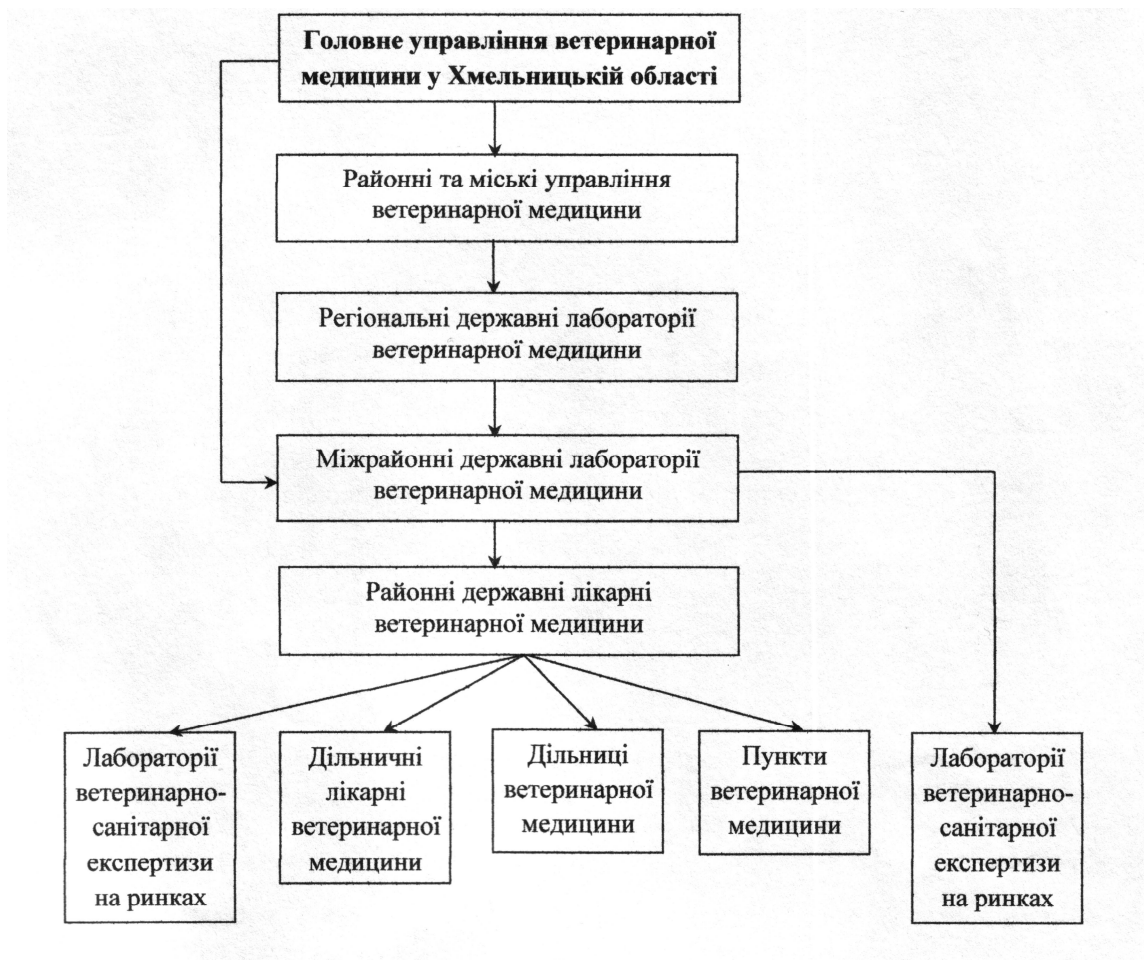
Головне управління ветеринарної медицини у Хмельницькій області

Районні та міські управління ветеринарної медицини

Регіональні державні лабораторії ветеринарної медицини

Міжрайонні державні лабораторії ветеринарної медицини

Районні державні лікарні ветеринарної медицини

Лабораторії ветеринарно-санітарної експертизи на ринках

Дільничні лікарні ветеринарної медицини

Дільниці ветеринарної медицини

Пункти ветеринарної медицини

Лабораторії ветеринарно-санітарної експертизи на ринках